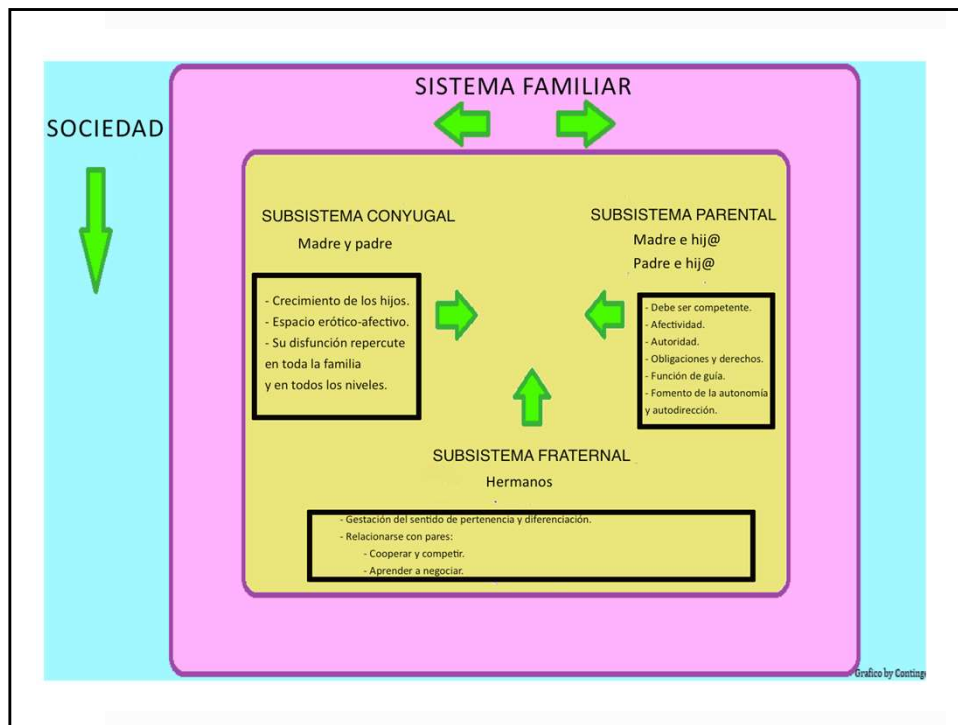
SISTEMA FAMILIAR

SOCIEDAD

SUBSISTEMA CONYUGAL

Madre y padre

- Crecimiento de los hijos.
- Espacio erótico-afectivo.
- Su disfunción repercute en toda la familia y en todos los niveles.

SUBSISTEMA PARENTAL

Madre e hij@
Padre e hij@

- Debe ser competente.
- Afectividad.
- Autoridad.
- Obligaciones y derechos.
- Función de guía.
- Fomento de la autonomía y autodirección.

SUBSISTEMA FRATERNAL

Hermanos

- Gestación del sentido de pertenencia y diferenciación.
- Relacionarse con pares:
- Cooperar y competir.
- Aprender a negociar.

Grafico by Conting